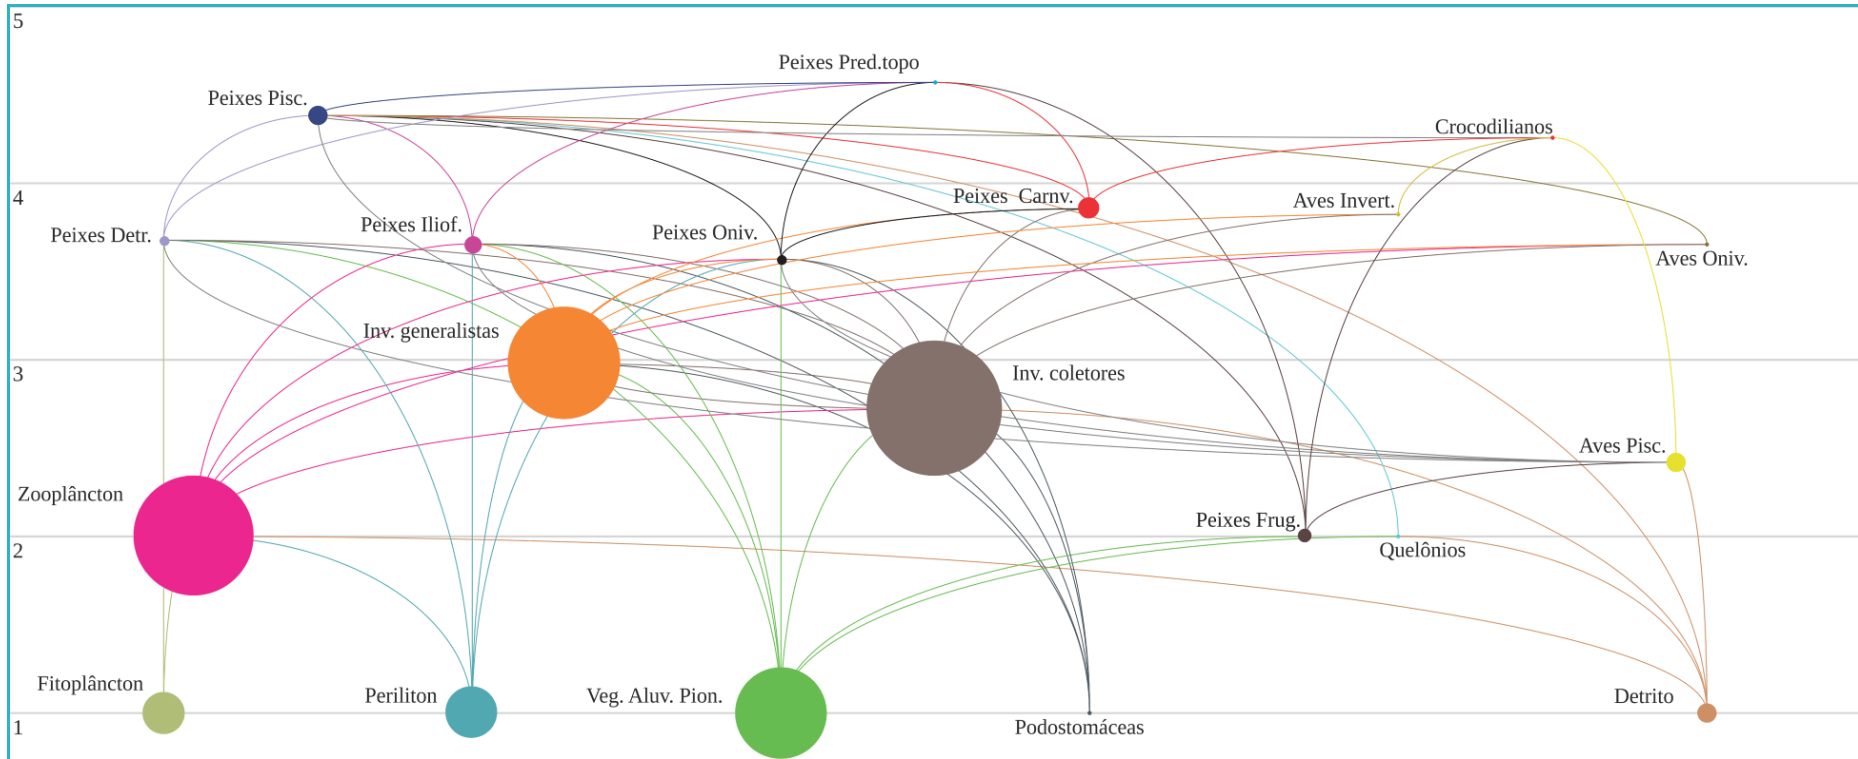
5

Peixes Pred.topo

Peixes Pisc.

Crocodilianos

4

Peixes Carnv.

Aves Invert.

Peixes Detr.

Peixes Iliof.

Peixes Oniv.

Aves Oniv.

Inv. generalistas

3

Inv. coletores

Aves Pisc.

Zooplâncton

Peixes Frug.

2

Quelônios

Fitoplâncton

Periliton

Veg. Aluv. Pion.

Detrito

1

Podostomáceas